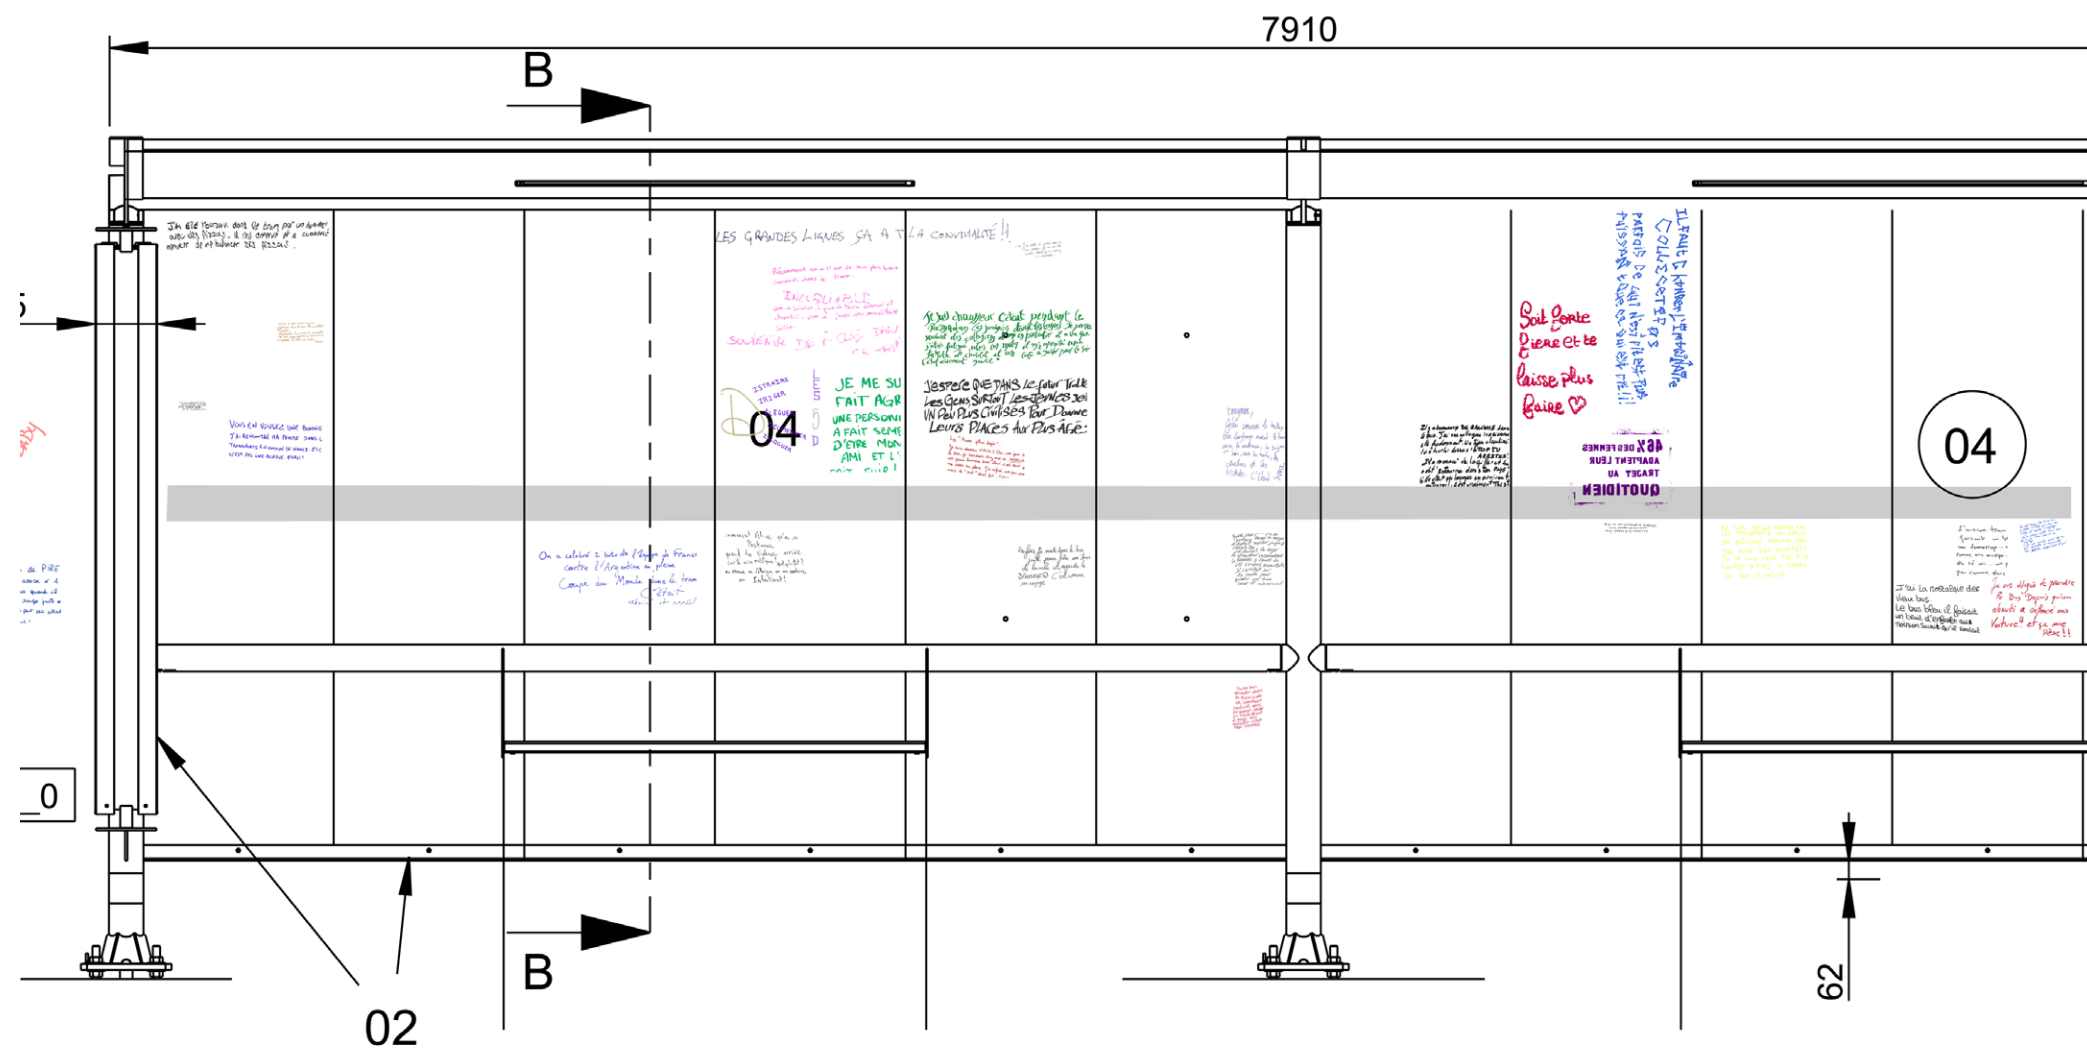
7910

B

B

5

_0

02

04

04

62

J'ai été Youtuber dans un bus par un danger avec des Pizzas. il ma demandé à comment enlever de pour d'un bus des pizzas.

Vous en voulez une bonne J'ai rencontré ma femme dans ce Transbus ...

LES GRANDES LIGNES ÇA A T LA CONVIVIALITÉ !!

INCROYABLE

SOUVENIR DE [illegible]

JE ME SU FAIT AGR UNE PERSONN A FAIT SEMB D'ÊTRE MON AMI ET L' fait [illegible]

Je suis chauffeur c'était pendant le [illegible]

J'espère QUE DANS Le futur Tout Les Gens SURTOUT Les Jeunes soi UN Peu Plus Civilisés Pour Donne Leurs PLACES Aux Plus Agé.

On a celebré à bord de l'équipe de France contre l'Argentine en pleine Coupe du Monde dans le tram C'était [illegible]

Soit forte fière et ne laisse plus faire ♡

IL FAUT LE Rendre + Convivial Parfois De Nuit n'est Pas Sûre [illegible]

46% DES FEMMES ADAPTENT LEUR TRAJET AU QUOTIDIEN

J'ai la nostalgie des vieux bus. Le bus bleu il faisait un bruit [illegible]

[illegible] de PIRE